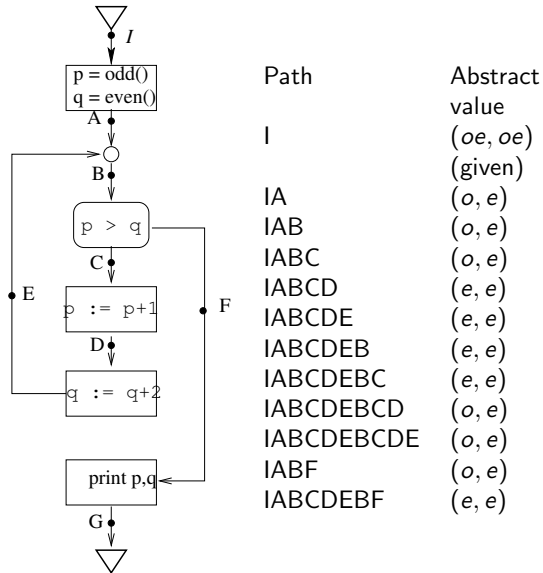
I

p = odd()
q = even()

A

B

p > q

C

p := p+1

D

q := q+2

E

F

print p,q

G

| Path | Abstract value |
|---|---|
| I | $(oe, oe)$ (given) |
| IA | $(o, e)$ |
| IAB | $(o, e)$ |
| IABC | $(o, e)$ |
| IABCD | $(e, e)$ |
| IABCDE | $(e, e)$ |
| IABCDEB | $(e, e)$ |
| IABCDEBC | $(e, e)$ |
| IABCDEBCD | $(o, e)$ |
| IABCDEBCDE | $(o, e)$ |
| IABF | $(o, e)$ |
| IABCDEBF | $(e, e)$ |